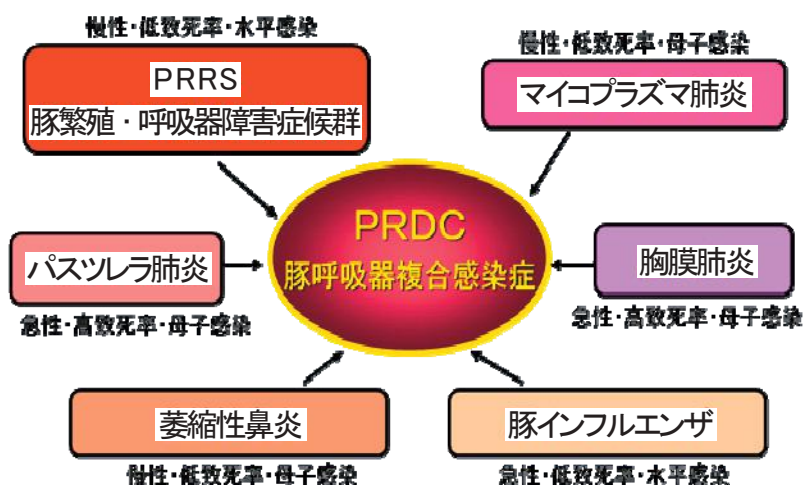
慢性・低致死率・水平感染

PRRS
豚繁殖・呼吸器障害症候群

慢性・低致死率・母子感染

マイコプラズマ肺炎

PRDC
豚呼吸器複合感染症

パスツレラ肺炎

急性・高致死率・母子感染

胸膜肺炎

急性・高致死率・母子感染

萎縮性鼻炎

慢性・低致死率・母子感染

豚インフルエンザ

急性・低致死率・水平感染